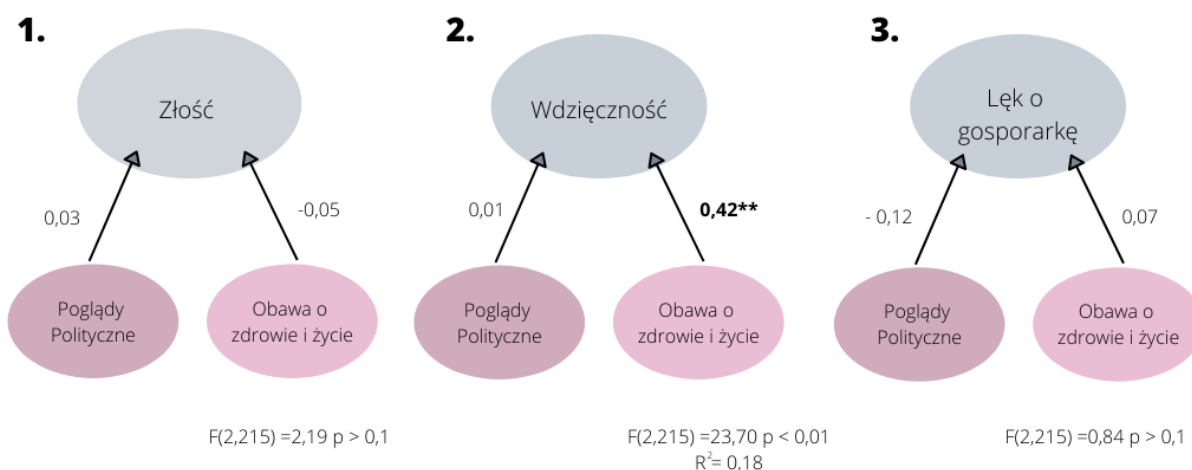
1.

Złość

0,03

-0,05

Poglądy Polityczne

Obawa o zdrowie i życie

F(2,215) =2,19 p > 0,1

2.

Wdzięczność

0,01

**0,42****

Poglądy Polityczne

Obawa o zdrowie i życie

F(2,215) =23,70 p < 0,01
$R^2$= 0.18

3.

Lęk o gosporarkę

- 0,12

0,07

Poglądy Polityczne

Obawa o zdrowie i życie

F(2,215) =0,84 p > 0,1